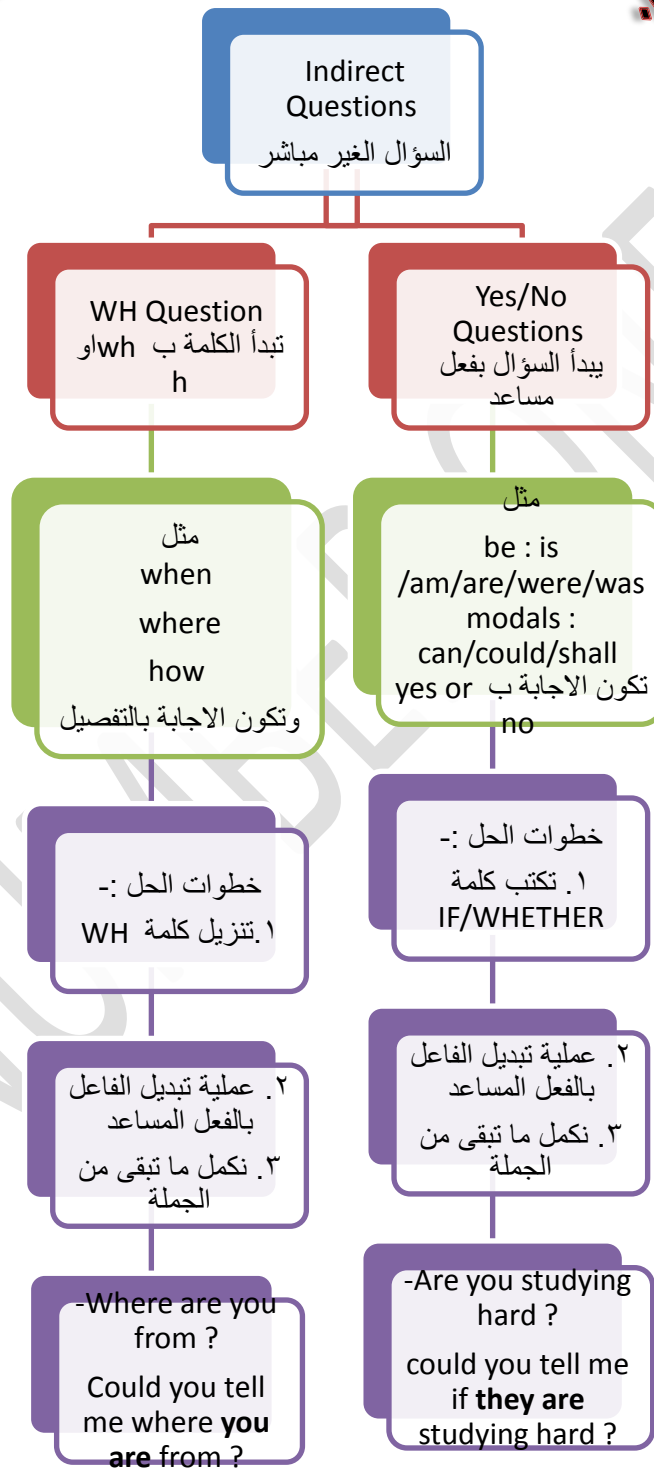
Indirect Questions
السؤال الغير مباشر

Yes/No Questions
يبدأ السؤال بفعل مساعد

مثل
be : is /am/are/were/was
modals : can/could/shall
تكون الاجابة ب yes or no

خطوات الحل :-
١. تكتب كلمة IF/WHETHER

٢. عملية تبديل الفاعل بالفعل المساعد
٣. نكمل ما تبقى من الجملة

-Are you studying hard ?
could you tell me if **they are** studying hard ?

WH Question
تبدأ الكلمة ب wh او h

مثل
when
where
how
وتكون الاجابة بالتفصيل

خطوات الحل :-
١.تنزيل كلمة WH

٢. عملية تبديل الفاعل بالفعل المساعد
٣. نكمل ما تبقى من الجملة

-Where are you from ?
Could you tell me where **you are** from ?